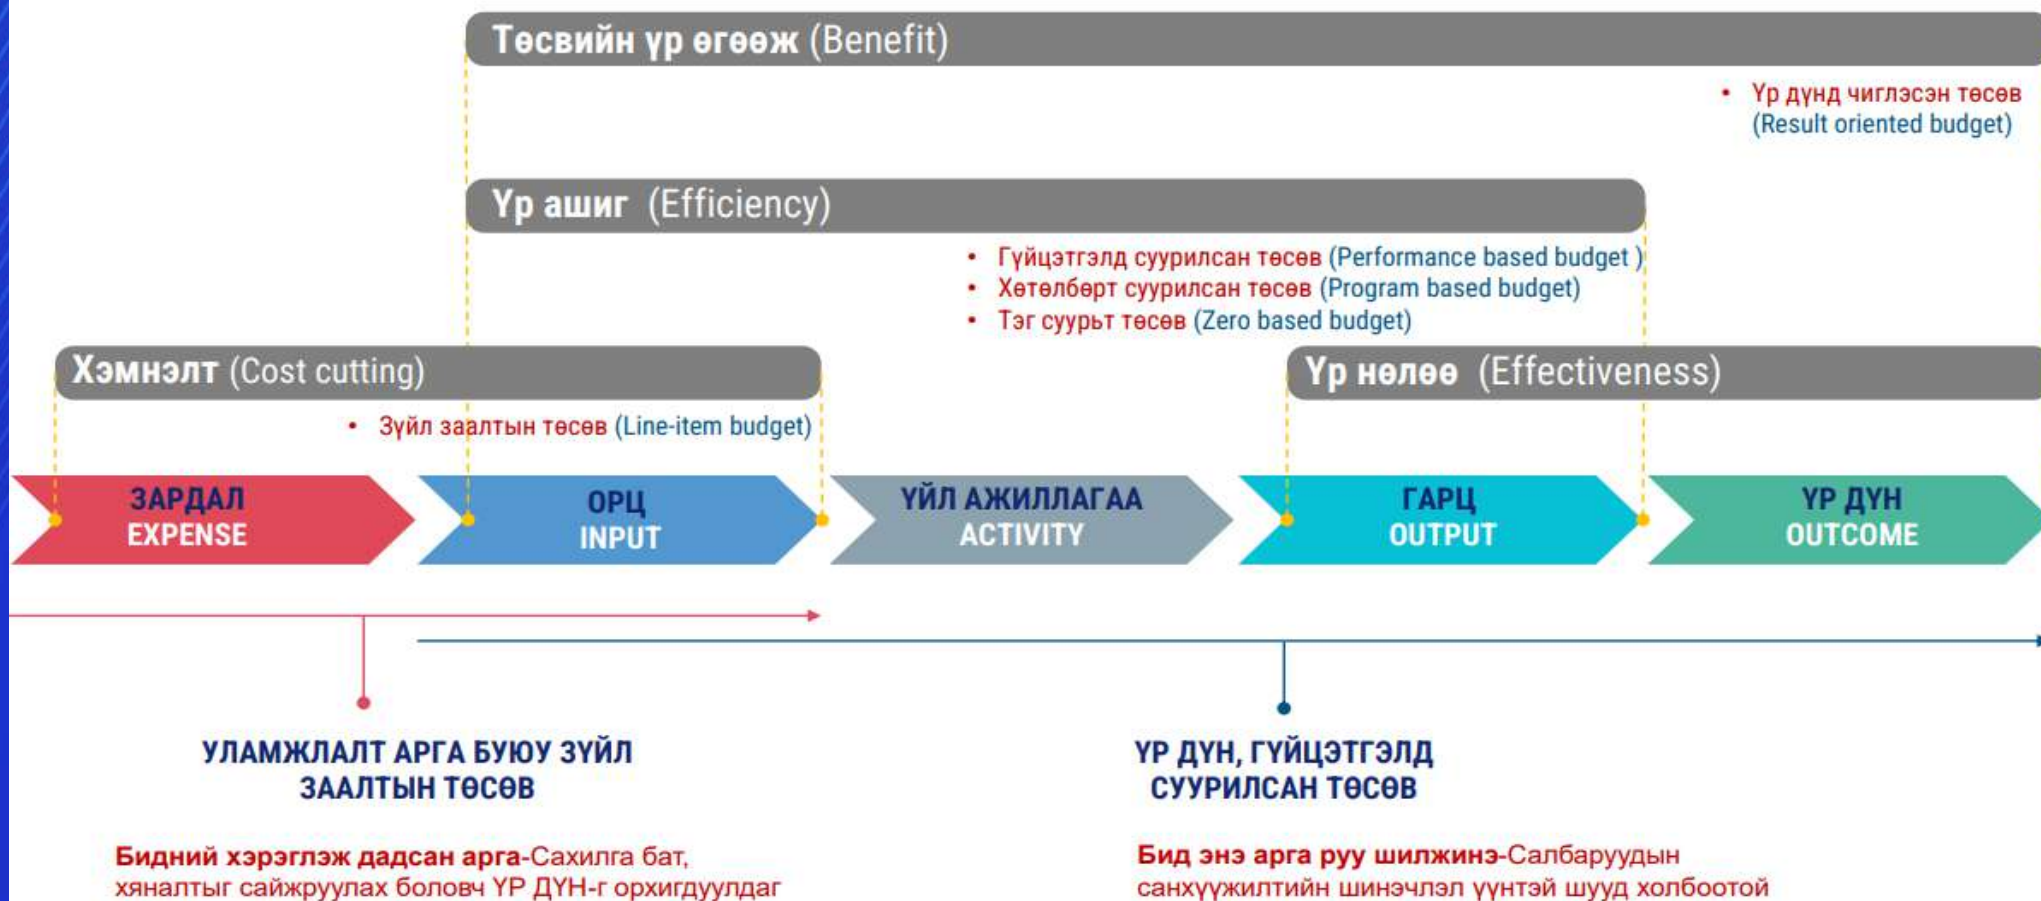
Төсвийн үр өгөөж (Benefit)

• Үр дүнд чиглэсэн төсөв (Result oriented budget)

Үр ашиг (Efficiency)

• Гүйцэтгэлд суурилсан төсөв (Performance based budget )
• Хөтөлбөрт суурилсан төсөв (Program based budget)
• Тэг суурьт төсөв (Zero based budget)

Хэмнэлт (Cost cutting)

• Зүйл заалтын төсөв (Line-item budget)

Үр нөлөө (Effectiveness)

ЗАРДАЛ EXPENSE

ОРЦ INPUT

ҮЙЛ АЖИЛЛАГАА ACTIVITY

ГАРЦ OUTPUT

ҮР ДҮН OUTCOME

УЛАМЖЛАЛТ АРГА БУЮУ ЗҮЙЛ ЗААЛТЫН ТӨСӨВ

Бидний хэрэглэж дадсан арга-Сахилга бат, хяналтыг сайжруулах боловч ҮР ДҮН-г орхигдуулдаг

ҮР ДҮН, ГҮЙЦЭТГЭЛД СУУРИЛСАН ТӨСӨВ

Бид энэ арга руу шилжинэ-Салбаруудын санхүүжилтийн шинэчлэл үүнтэй шууд холбоотой